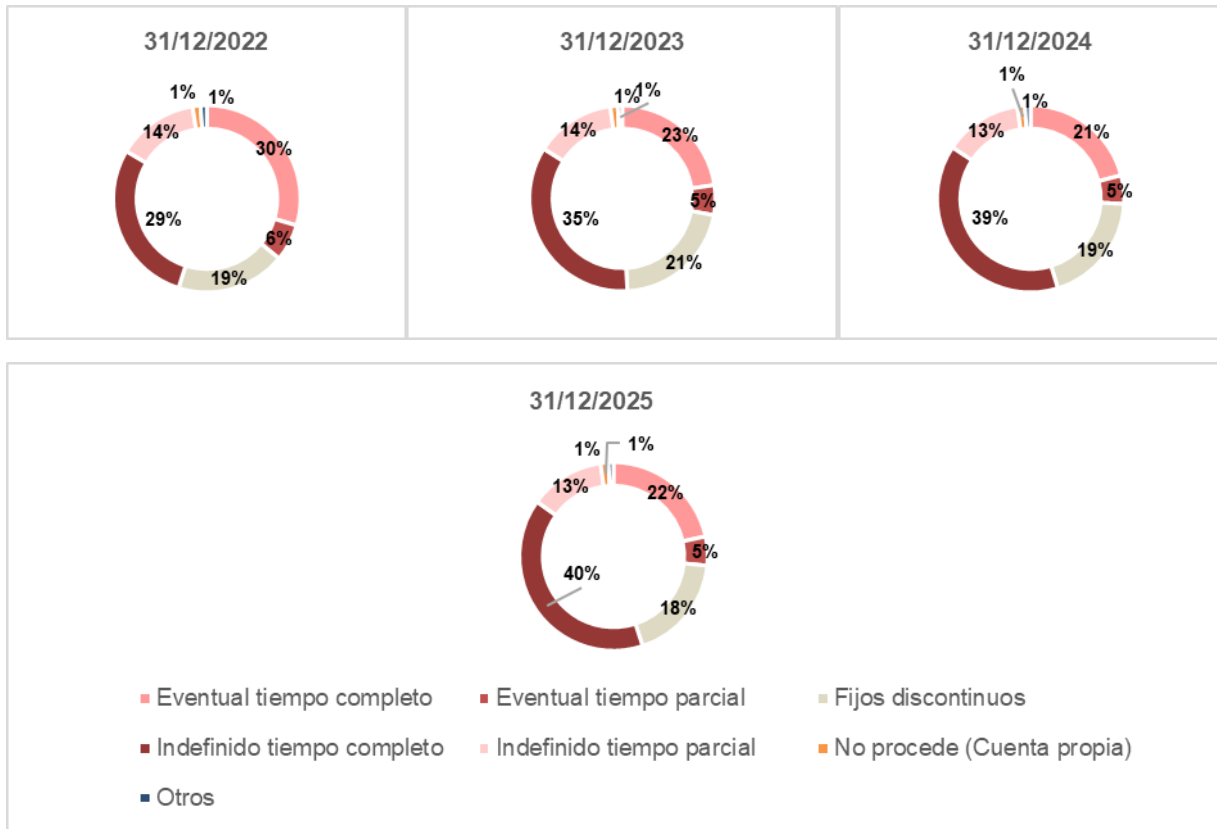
31/12/2022

1%
1%
14%
30%
29%
6%
19%

31/12/2023

1%
1%
14%
23%
5%
35%
21%

31/12/2024

1%
1%
13%
21%
5%
39%
19%

31/12/2025

1%
1%
13%
22%
5%
40%
18%

Eventual tiempo completo
Eventual tiempo parcial
Fijos discontinuos
Indefinido tiempo completo
Indefinido tiempo parcial
No procede (Cuenta propia)
Otros